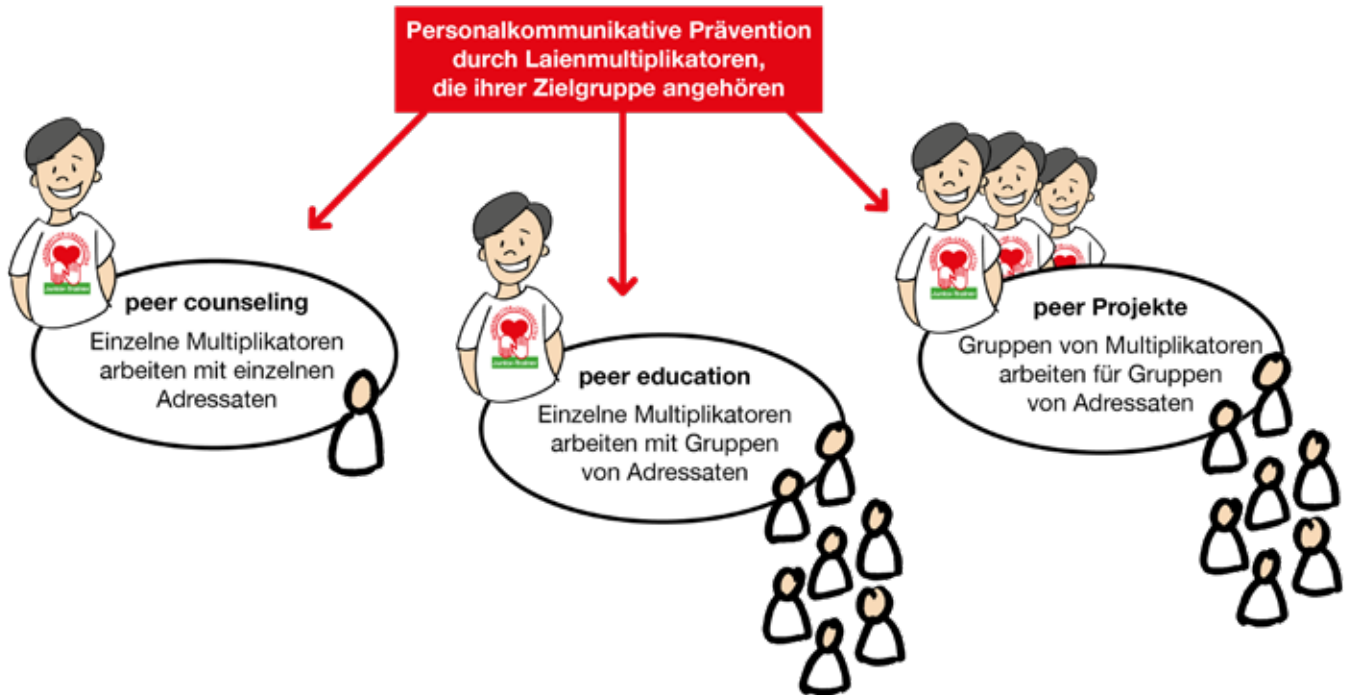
Personalkommunikative Prävention durch Laienmultiplikatoren, die ihrer Zielgruppe angehören

Junior-Trainer

peer counseling
Einzelne Multiplikatoren arbeiten mit einzelnen Adressaten

Junior-Trainer

peer education
Einzelne Multiplikatoren arbeiten mit Gruppen von Adressaten

Junior-Trainer

peer Projekte
Gruppen von Multiplikatoren arbeiten für Gruppen von Adressaten